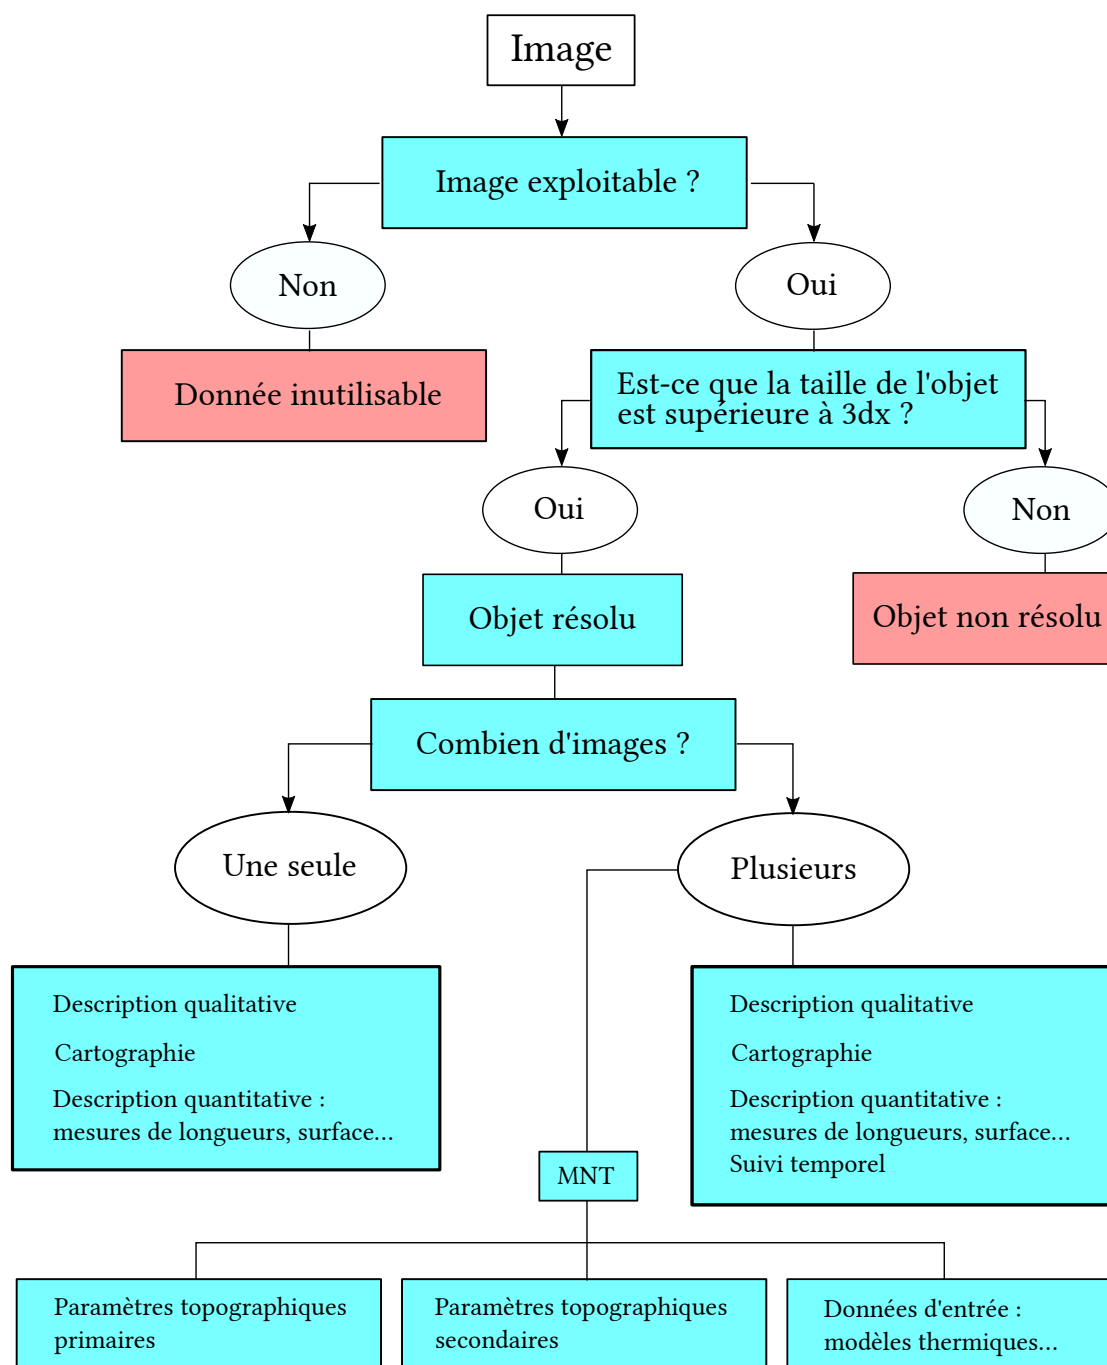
Image

Image exploitable ?

Non

Oui

Donnée inutilisable

Est-ce que la taille de l'objet est supérieure à 3dx ?

Oui

Non

Objet résolu

Objet non résolu

Combien d'images ?

Une seule

Plusieurs

Description qualitative

Cartographie

Description quantitative : mesures de longueurs, surface...

Description qualitative

Cartographie

Description quantitative : mesures de longueurs, surface... Suivi temporel

MNT

Paramètres topographiques primaires

Paramètres topographiques secondaires

Données d'entrée : modèles thermiques...